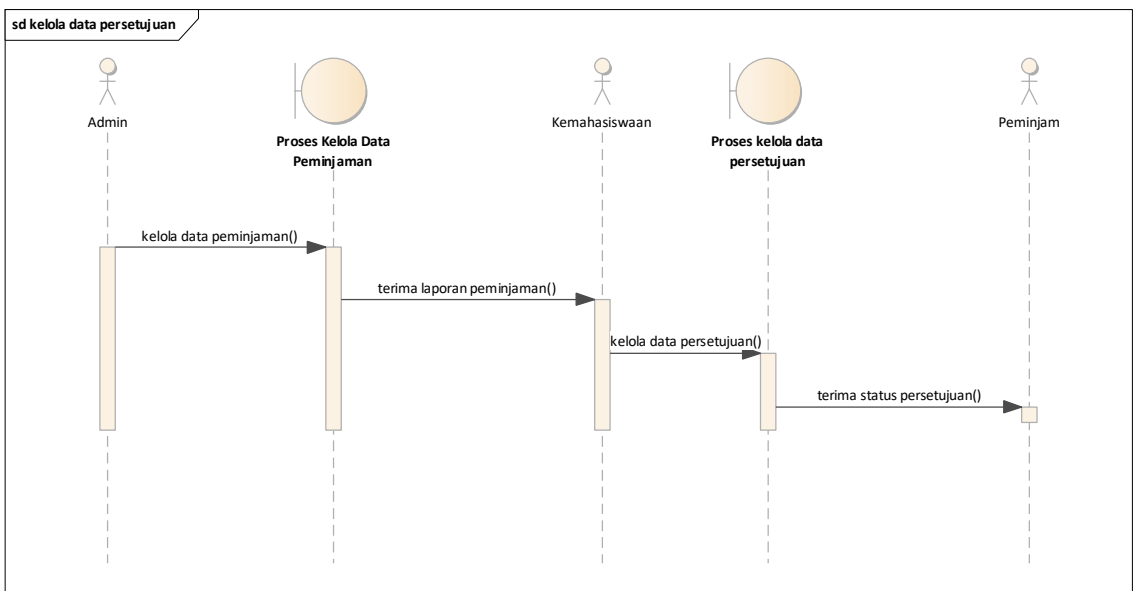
sd kelola data persetujuan

Admin

Proses Kelola Data Peminjaman

Kemahasiswaan

Proses kelola data persetujuan

Peminjam

kelola data peminjaman()

terima laporan peminjaman()

kelola data persetujuan()

terima status persetujuan()